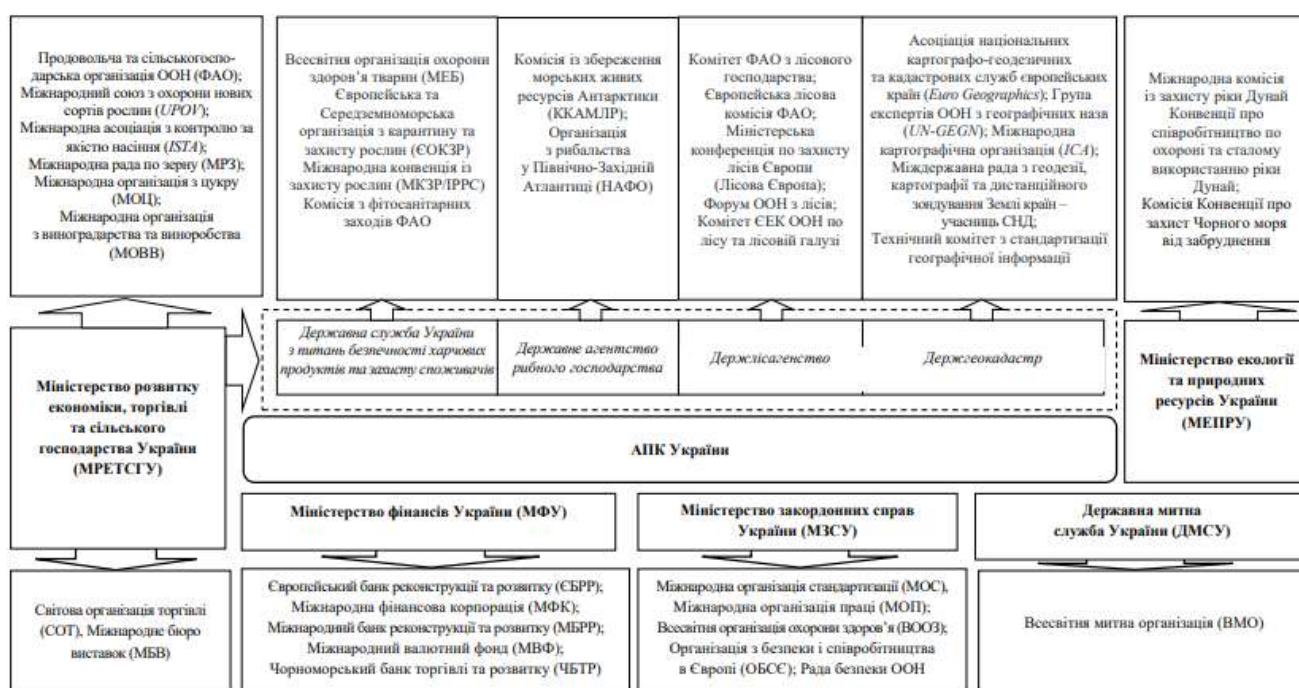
Продовольча та сільськогосподарська організація ООН (ФАО); Міжнародний союз з охорони нових сортів рослин (*UPOV*); Міжнародна асоціація з контролю за якістю насіння (*ISTA*); Міжнародна рада по зерну (МРЗ); Міжнародна організація з цукру (МОЦ); Міжнародна організація з виноградарства та виноробства (МОВВ)

Всесвітня організація охорони здоров'я тварин (МЕБ) Європейська та Середземноморська організація з карантину та захисту рослин (ЄОКЗР) Міжнародна конвенція із захисту рослин (МКЗР/ІРРС) Комісія з фітосанітарних заходів ФАО

Комісія із збереження морських живих ресурсів Антарктики (ККАМЛР); Організація з рибальства у Північно-Західній Атлантиці (НАФО)

Комітет ФАО з лісового господарства; Європейська лісова комісія ФАО; Міністерська конференція по захисту лісів Європи (Лісова Європа); Форум ООН з лісів; Комітет ЄЕК ООН по лісу та лісовій галузі

Асоціація національних картографо-геодезичних та кадастрових служб європейських країн (*Euro Geographics*); Група експертів ООН з географічних назв (*UN-GEGN*); Міжнародна картографічна організація (*ICA*); Міждержавна рада з геодезії, картографії та дистанційного зондування Землі країн – учасниць СНД; Технічний комітет з стандартизації географічної інформації

Міжнародна комісія із захисту ріки Дунай Конвенції про співробітництво по охороні та сталому використанню ріки Дунай; Комісія Конвенції про захист Чорного моря від забруднення

*Державна служба України з питань безпечності харчових продуктів та захисту споживачів*

*Державне агентство рибного господарства*

*Держлісагенство*

*Держгеокадастр*

**Міністерство розвитку економіки, торгівлі та сільського господарства України (МРЕТСГУ)**

**Міністерство екології та природних ресурсів України (МЕПРУ)**

**АПК України**

**Міністерство фінансів України (МФУ)**

**Міністерство закордонних справ України (МЗСУ)**

**Державна митна служба України (ДМСУ)**

Світова організація торгівлі (СОТ), Міжнародне бюро виставок (МБВ)

Європейський банк реконструкції та розвитку (ЄБРР); Міжнародна фінансова корпорація (МФК); Міжнародний банк реконструкції та розвитку (МБРР); Міжнародний валютний фонд (МВФ); Чорноморський банк торгівлі та розвитку (ЧБТР)

Міжнародна організація стандартизації (МОС), Міжнародна організація праці (МОП); Всесвітня організація охорони здоров'я (ВООЗ); Організація з безпеки і співробітництва в Європі (ОБСЄ); Рада безпеки ООН

Всесвітня митна організація (ВМО)